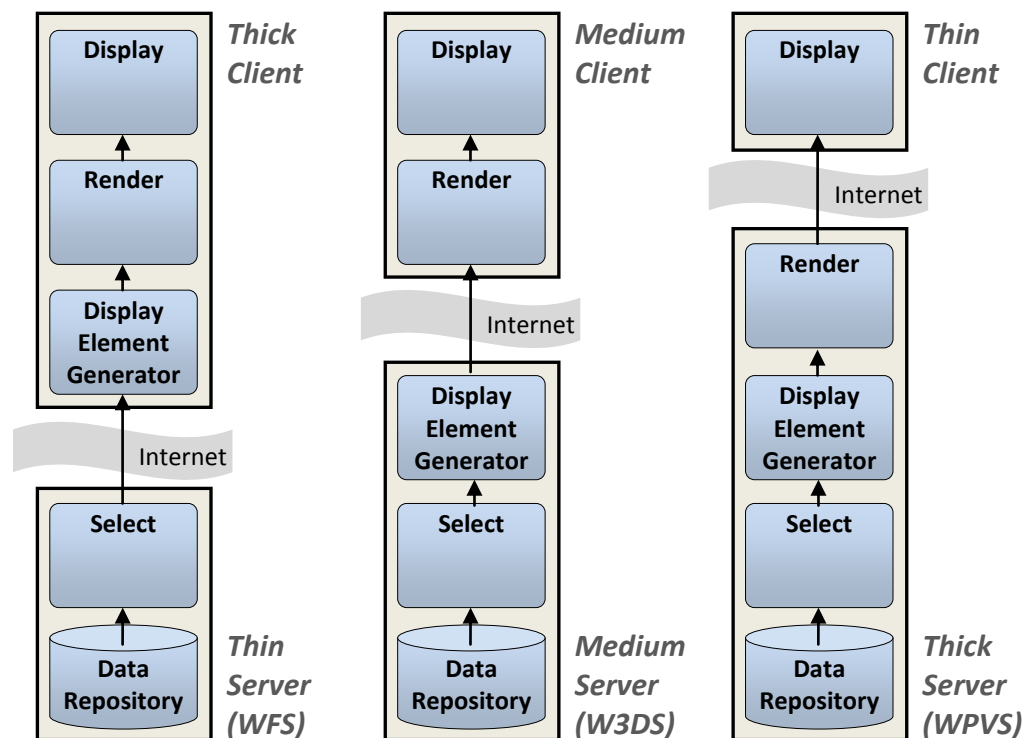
Display

Thick Client

Render

Display Element Generator

Internet

Select

Data Repository

Thin Server (WFS)

Display

Medium Client

Render

Internet

Display Element Generator

Select

Data Repository

Medium Server (W3DS)

Display

Thin Client

Internet

Render

Display Element Generator

Select

Data Repository

Thick Server (WPVS)